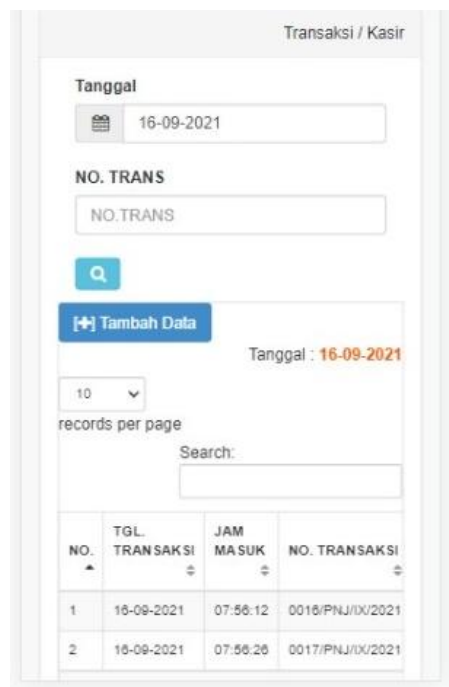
Transaksi / Kasir

Tanggal

16-09-2021

NO. TRANS

NO.TRANS

[+] Tambah Data

Tanggal : 16-09-2021

10

records per page

Search:

| NO. | TGL. TRANSAKSI | JAM MASUK | NO. TRANSAKSI |
|---|---|---|---|
| 1 | 16-09-2021 | 07:56:12 | 0016/PNJ/IX/2021 |
| 2 | 16-09-2021 | 07:56:26 | 0017/PNJ/IX/2021 |